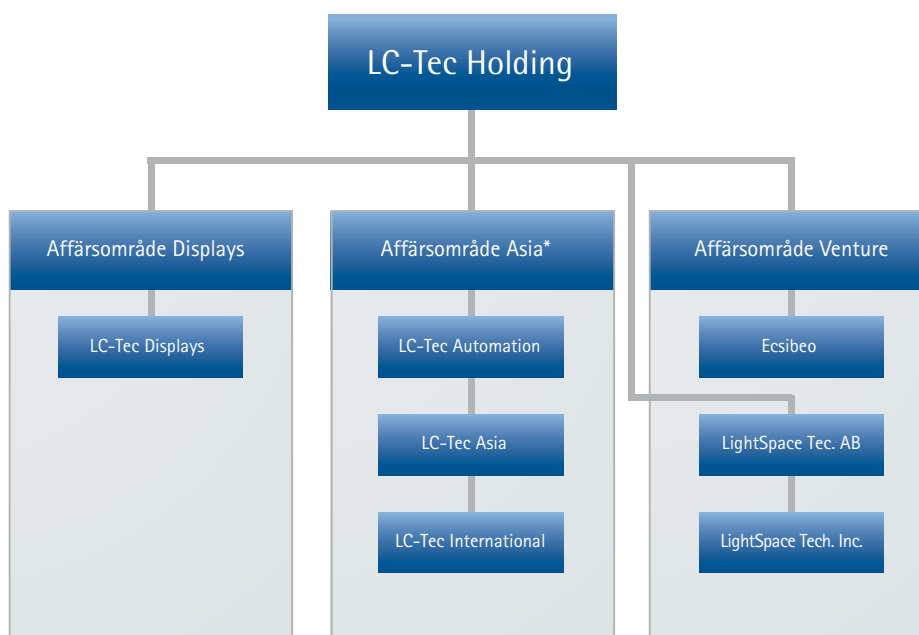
LC-Tec Holding

Affärsområde Displays

LC-Tec Displays

Affärsområde Asia*

LC-Tec Automation

LC-Tec Asia

LC-Tec International

Affärsområde Venture

Ecsibeo

LightSpace Tec. AB

LightSpace Tech. Inc.